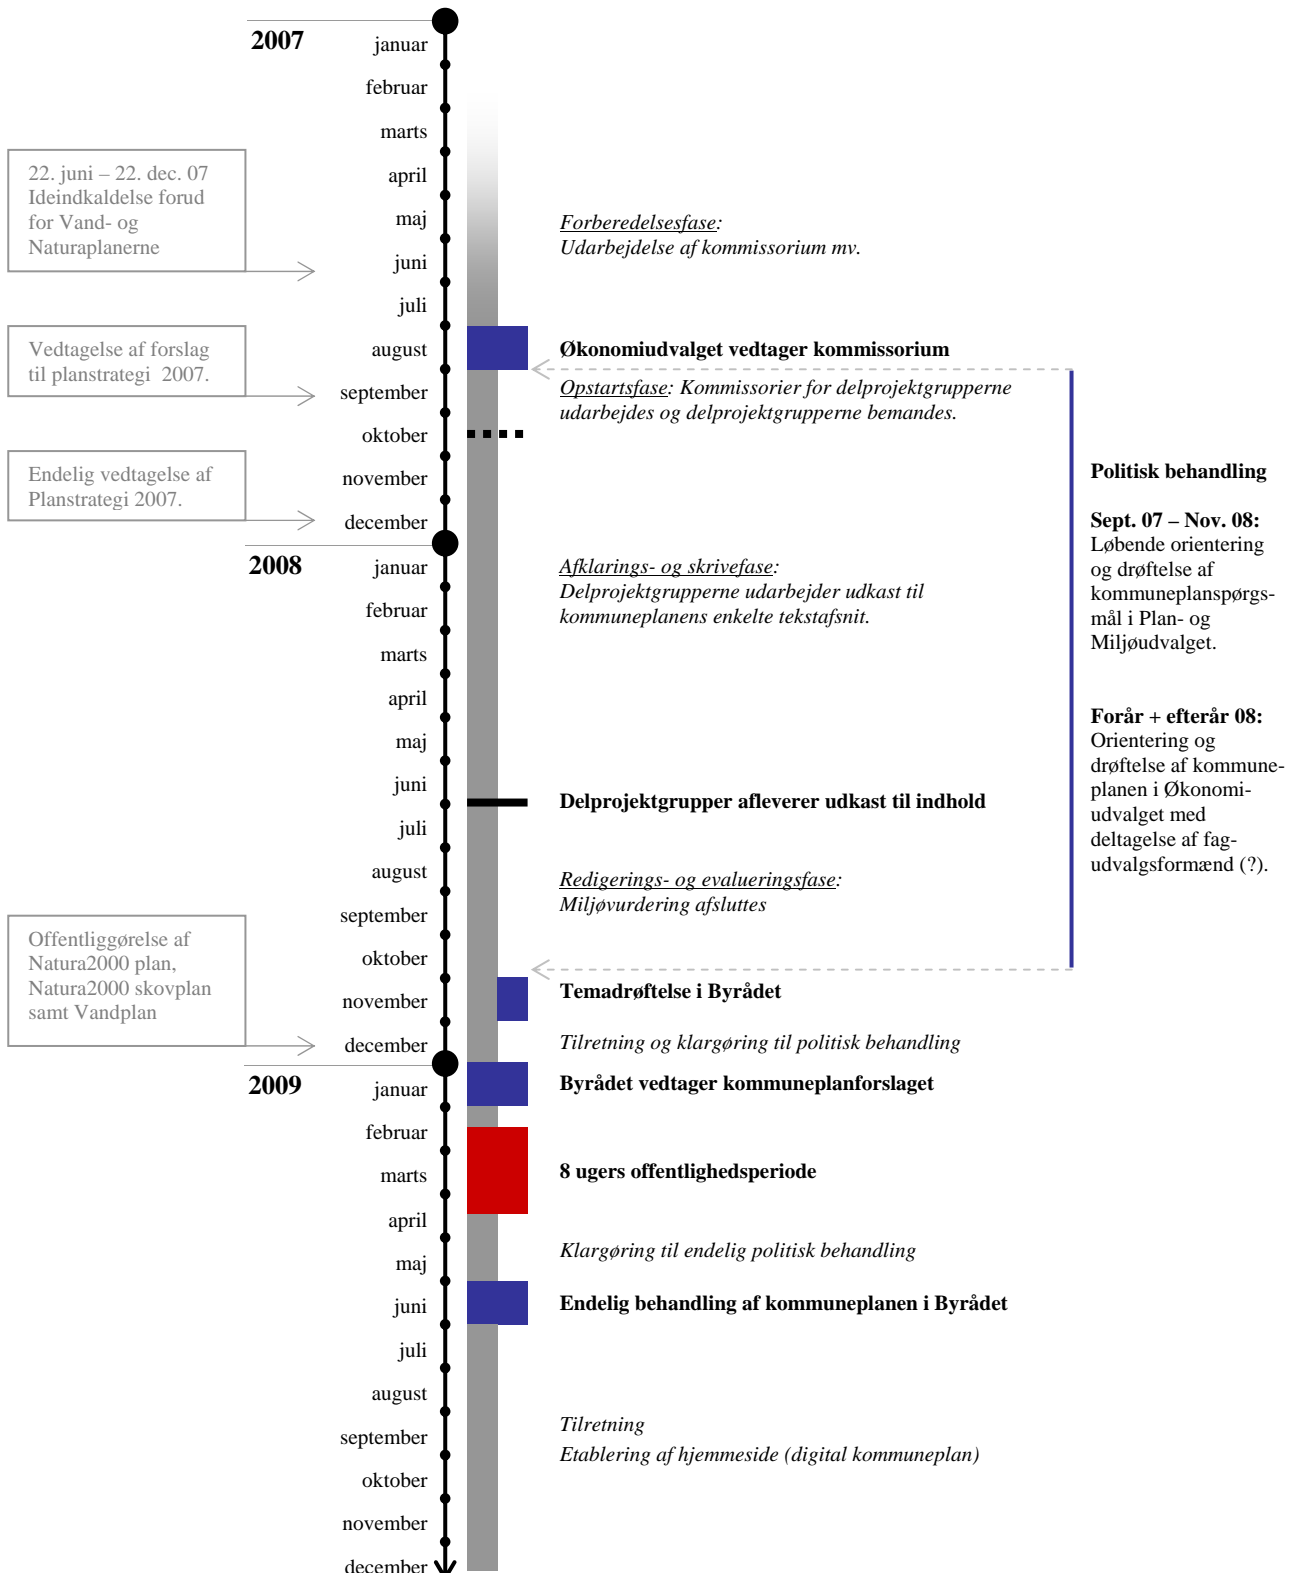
2007

januar
februar
marts
april
maj
juni
juli
august
september
oktober
november
december

22. juni – 22. dec. 07 Ideindkaldelse forud for Vand- og Naturaplanerne

Vedtagelse af forslag til planstrategi 2007.

Endelig vedtagelse af Planstrategi 2007.

Forberedelsesfase: Udarbejdelse af kommissorium mv.

Økonomiudvalget vedtager kommissorium

Opstartsfase: Kommissorier for delprojektgrupperne udarbejdes og delprojektgrupperne bemandes.

Politisk behandling

Sept. 07 – Nov. 08: Løbende orientering og drøftelse af kommuneplanspørgsmål i Plan- og Miljøudvalget.

Forår + efterår 08: Orientering og drøftelse af kommuneplanen i Økonomiudvalget med deltagelse af fagudvalgsformænd (?).

2008

januar
februar
marts
april
maj
juni
juli
august
september
oktober
november
december

Afklarings- og skrivefase: Delprojektgrupperne udarbejder udkast til kommuneplanens enkelte tekstafsnit.

Delprojektgrupper afleverer udkast til indhold

Redigerings- og evalueringsfase: Miljøvurdering afsluttes

Offentliggørelse af Natura2000 plan, Natura2000 skovplan samt Vandplan

Temadrøftelse i Byrådet

Tilretning og klargøring til politisk behandling

2009

januar
februar
marts
april
maj
juni
juli
august
september
oktober
november
december

Byrådet vedtager kommuneplanforslaget

8 ugers offentlighedsperiode

Klargøring til endelig politisk behandling

Endelig behandling af kommuneplanen i Byrådet

Tilretning

Etablering af hjemmeside (digital kommuneplan)